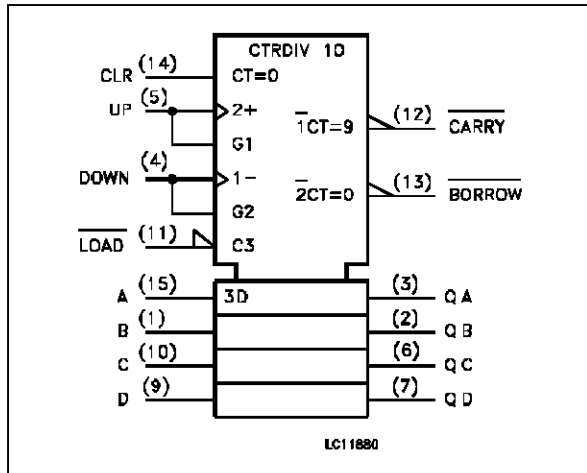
CTRDIV 10

CLR (14) CT=0

UP (5) 2+

G1

DOWN (4) 1−

G2

$\overline{LOAD}$ (11) C3

$\overline{1}$CT=9 (12) $\overline{CARRY}$

$\overline{2}$CT=0 (13) $\overline{BORROW}$

A (15) 3D (3) Q A

B (1) (2) Q B

C (10) (6) Q C

D (9) (7) Q D

LC11880